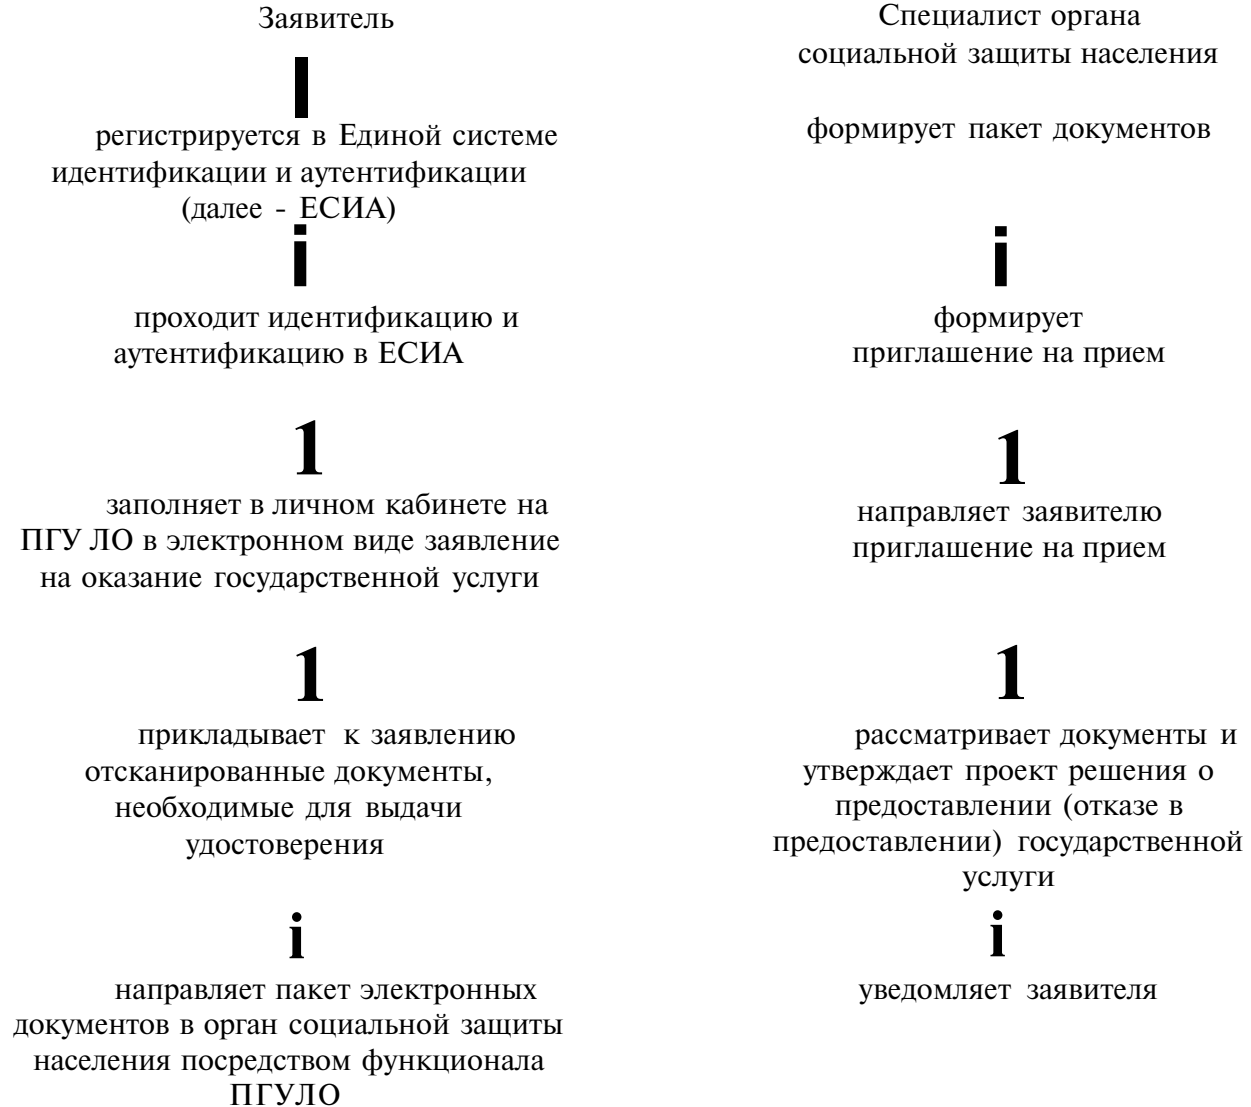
Заявитель

регистрируется в Единой системе идентификации и аутентификации (далее - ЕСИА)

i

проходит идентификацию и аутентификацию в ЕСИА

1

заполняет в личном кабинете на ПГУ ЛО в электронном виде заявление на оказание государственной услуги

1

прикладывает к заявлению отсканированные документы, необходимые для выдачи удостоверения

i

направляет пакет электронных документов в орган социальной защиты населения посредством функционала ПГУЛО

Специалист органа социальной защиты населения

формирует пакет документов

i

формирует приглашение на прием

1

направляет заявителю приглашение на прием

1

рассматривает документы и утверждает проект решения о предоставлении (отказе в предоставлении) государственной услуги

i

уведомляет заявителя